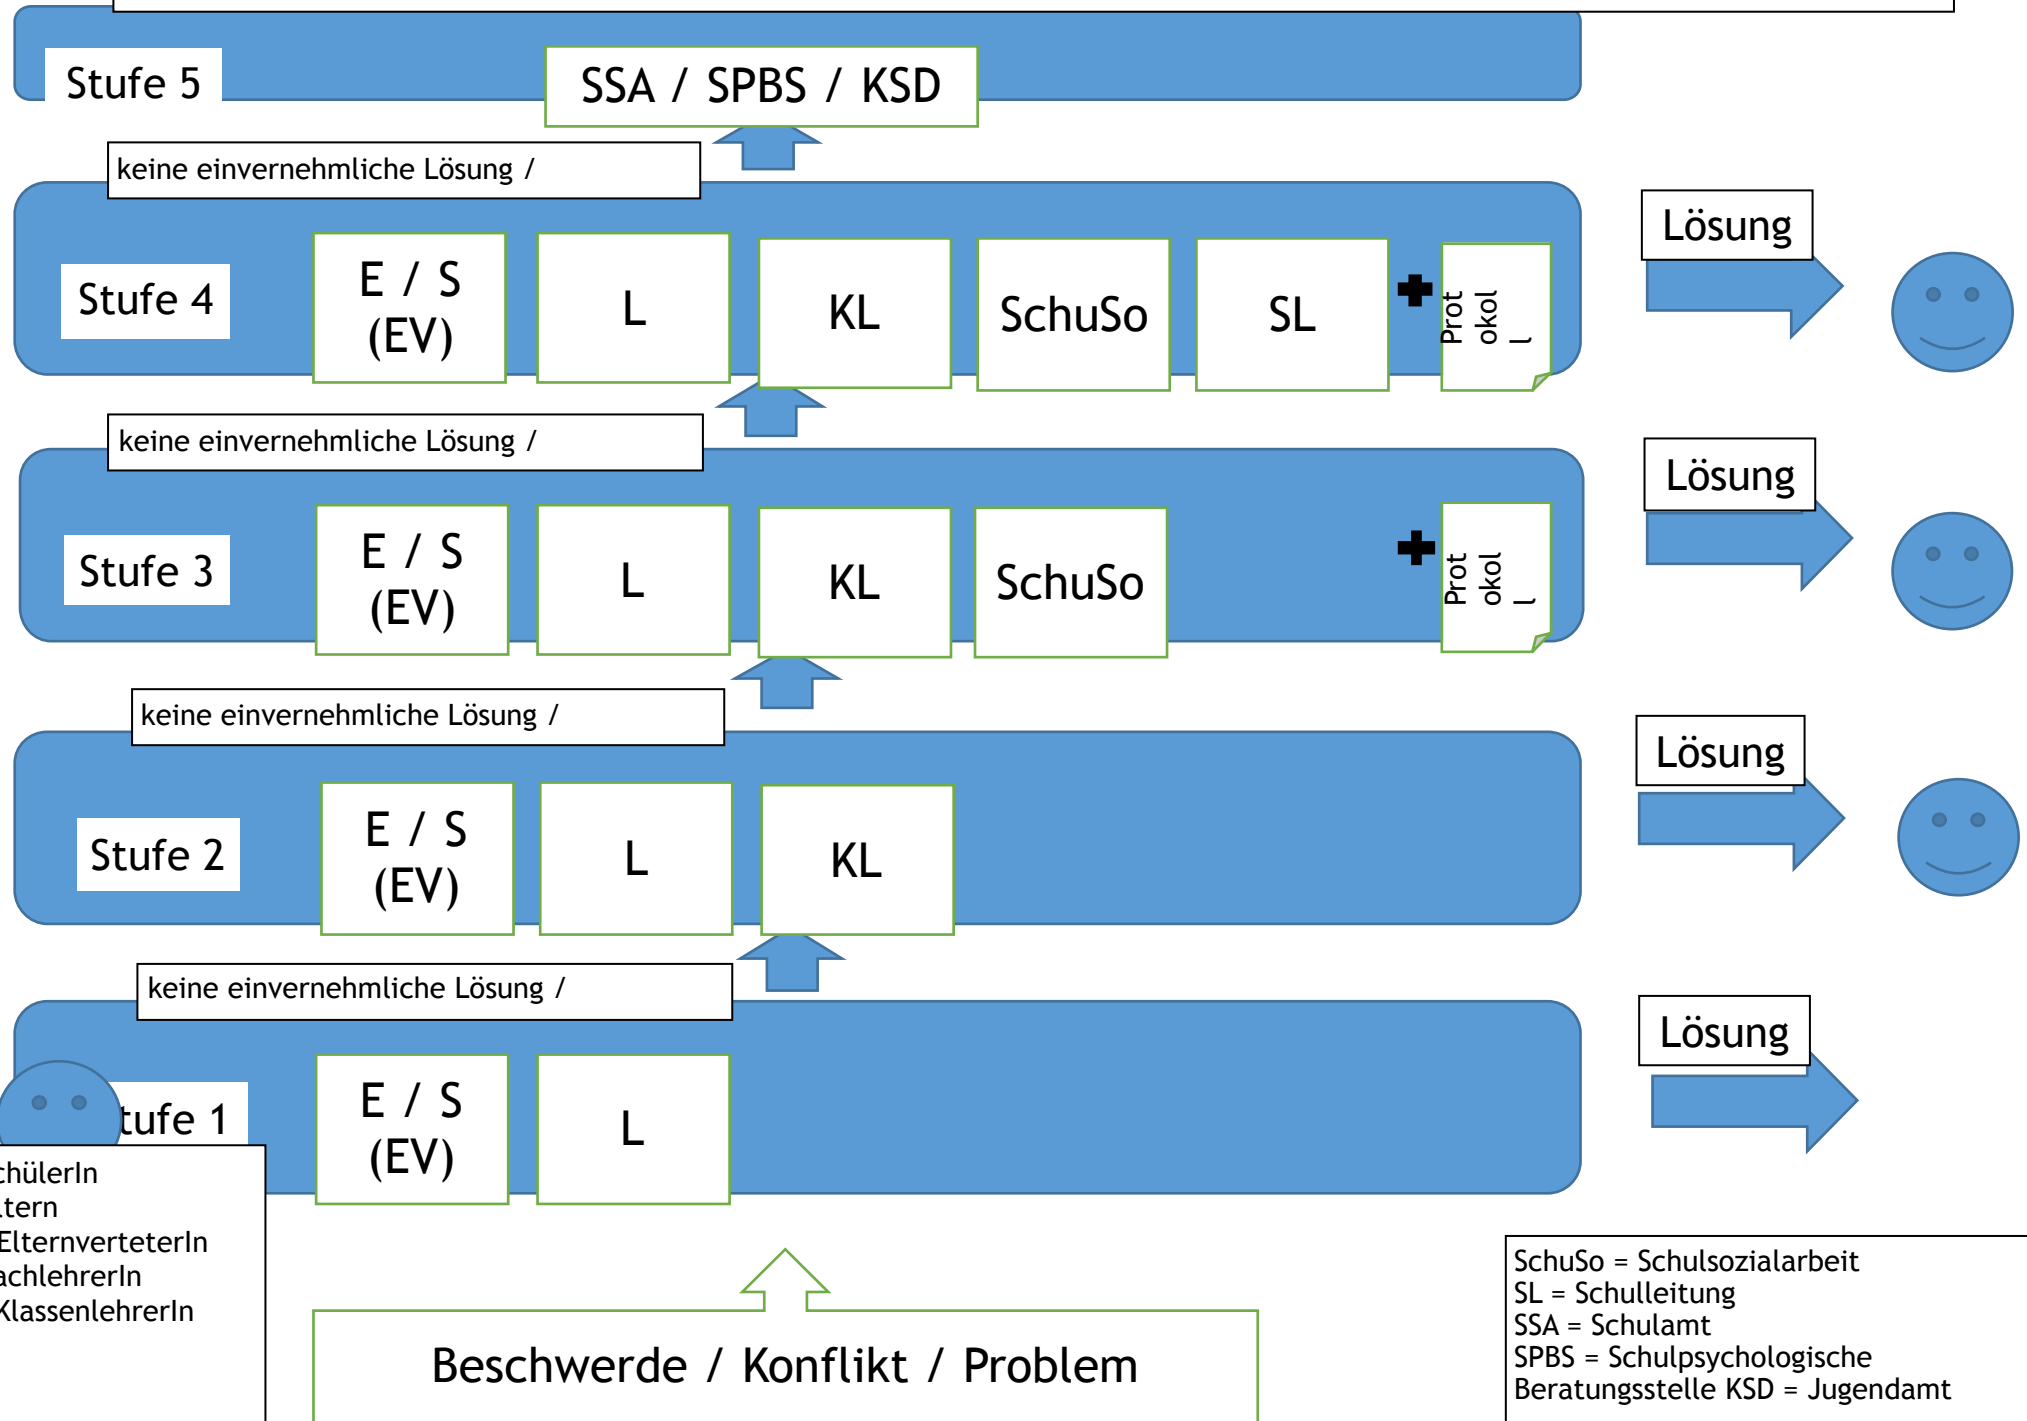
Stufe 5

SSA / SPBS / KSD

keine einvernehmliche Lösung /

Stufe 4

E / S (EV)

L

KL

SchuSo

SL

Prot okol l

Lösung

keine einvernehmliche Lösung /

Stufe 3

E / S (EV)

L

KL

SchuSo

Prot okol l

Lösung

keine einvernehmliche Lösung /

Stufe 2

E / S (EV)

L

KL

Lösung

keine einvernehmliche Lösung /

tufe 1

E / S (EV)

L

Lösung

chülerIn
ltern
ElternverteterIn
achlehrerIn
KlassenlehrerIn

Beschwerde / Konflikt / Problem

SchuSo = Schulsozialarbeit
SL = Schulleitung
SSA = Schulamt
SPBS = Schulpsychologische Beratungsstelle KSD = Jugendamt